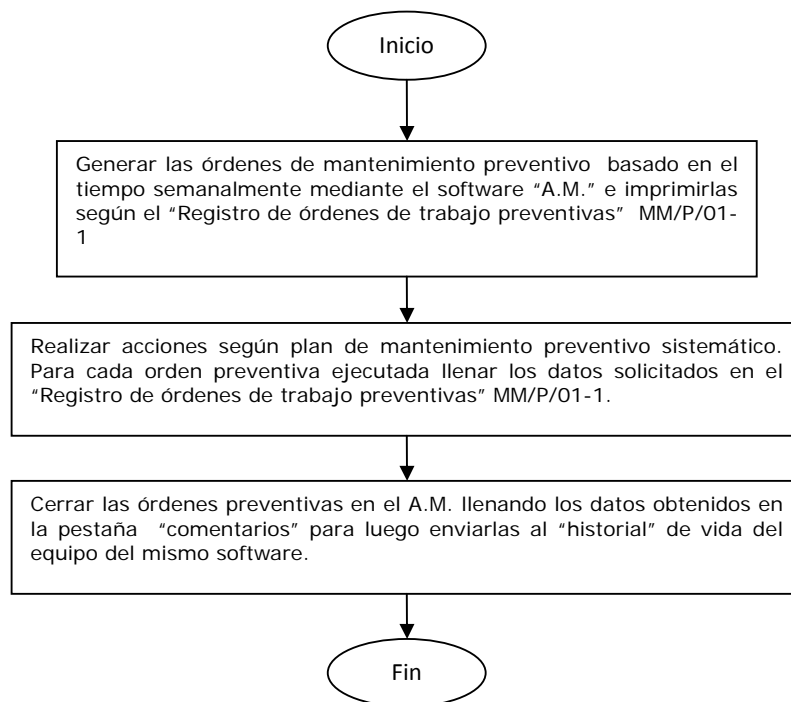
Inicio

Generar las órdenes de mantenimiento preventivo basado en el tiempo semanalmente mediante el software “A.M.” e imprimirlas según el “Registro de órdenes de trabajo preventivas” MM/P/01-1

Realizar acciones según plan de mantenimiento preventivo sistemático. Para cada orden preventiva ejecutada llenar los datos solicitados en el “Registro de órdenes de trabajo preventivas” MM/P/01-1.

Cerrar las órdenes preventivas en el A.M. llenando los datos obtenidos en la pestaña “comentarios” para luego enviarlas al “historial” de vida del equipo del mismo software.

Fin